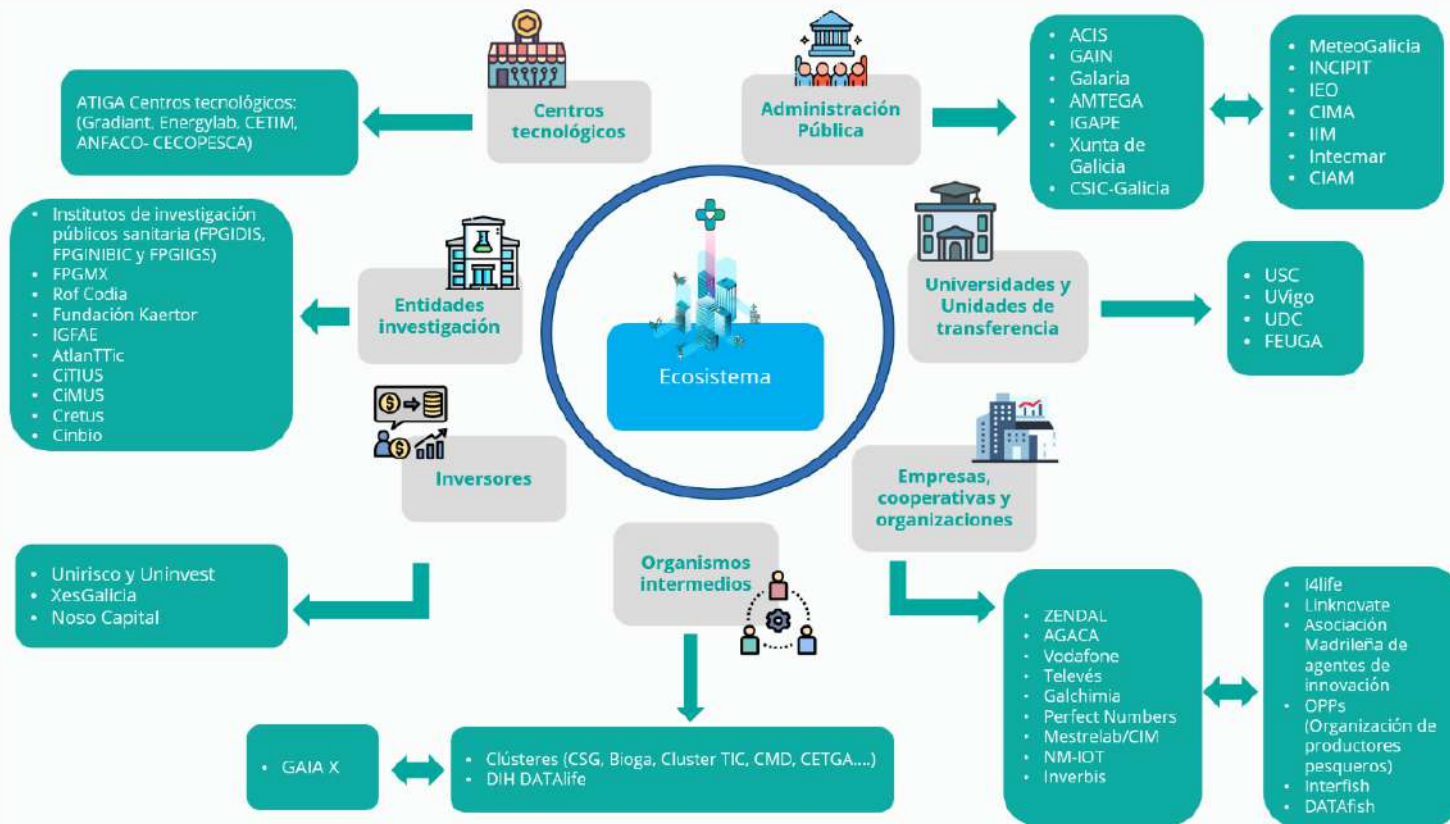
Centros tecnológicos

ATIGA Centros tecnológicos: (Gradiant, Energylab, CETIM, ANFACO- CECOPESCA)

Administración Pública

- ACIS
- GAIN
- Galaria
- AMTEGA
- IGAPE
- Xunta de Galicia
- CSIC-Galicia

- MeteoGalicia
- INCIPIT
- IEO
- CIMA
- IIM
- Intecmar
- CIAM

- Institutos de investigación públicos sanitaria (FPGIDIS, FPGINIBIC y FPGIIGS)
- FPGMX
- Rof Codia
- Fundación Kaertor
- IGFAE
- AtlanTTic
- CiTIUS
- CiMUS
- Cretus
- Cinbio

Entidades investigación

Ecosistema

Universidades y Unidades de transferencia

- USC
- UVigo
- UDC
- FEUGA

Inversores

Empresas, cooperativas y organizaciones

- Unirisco y Uninvest
- XesGalicia
- Noso Capital

Organismos intermedios

- ZENDAL
- AGACA
- Vodafone
- Televés
- Galchimia
- Perfect Numbers
- Mestrelab/CIM
- NM-IOT
- Inverbis

- I4life
- Linknovate
- Asociación Madrileña de agentes de innovación
- OPPs (Organización de productores pesqueros)
- Interfish
- DATAfish

- GAIA X

- Clústeres (CSG, Bioga, Cluster TIC, CMD, CETGA....)
- DIH DATAlife